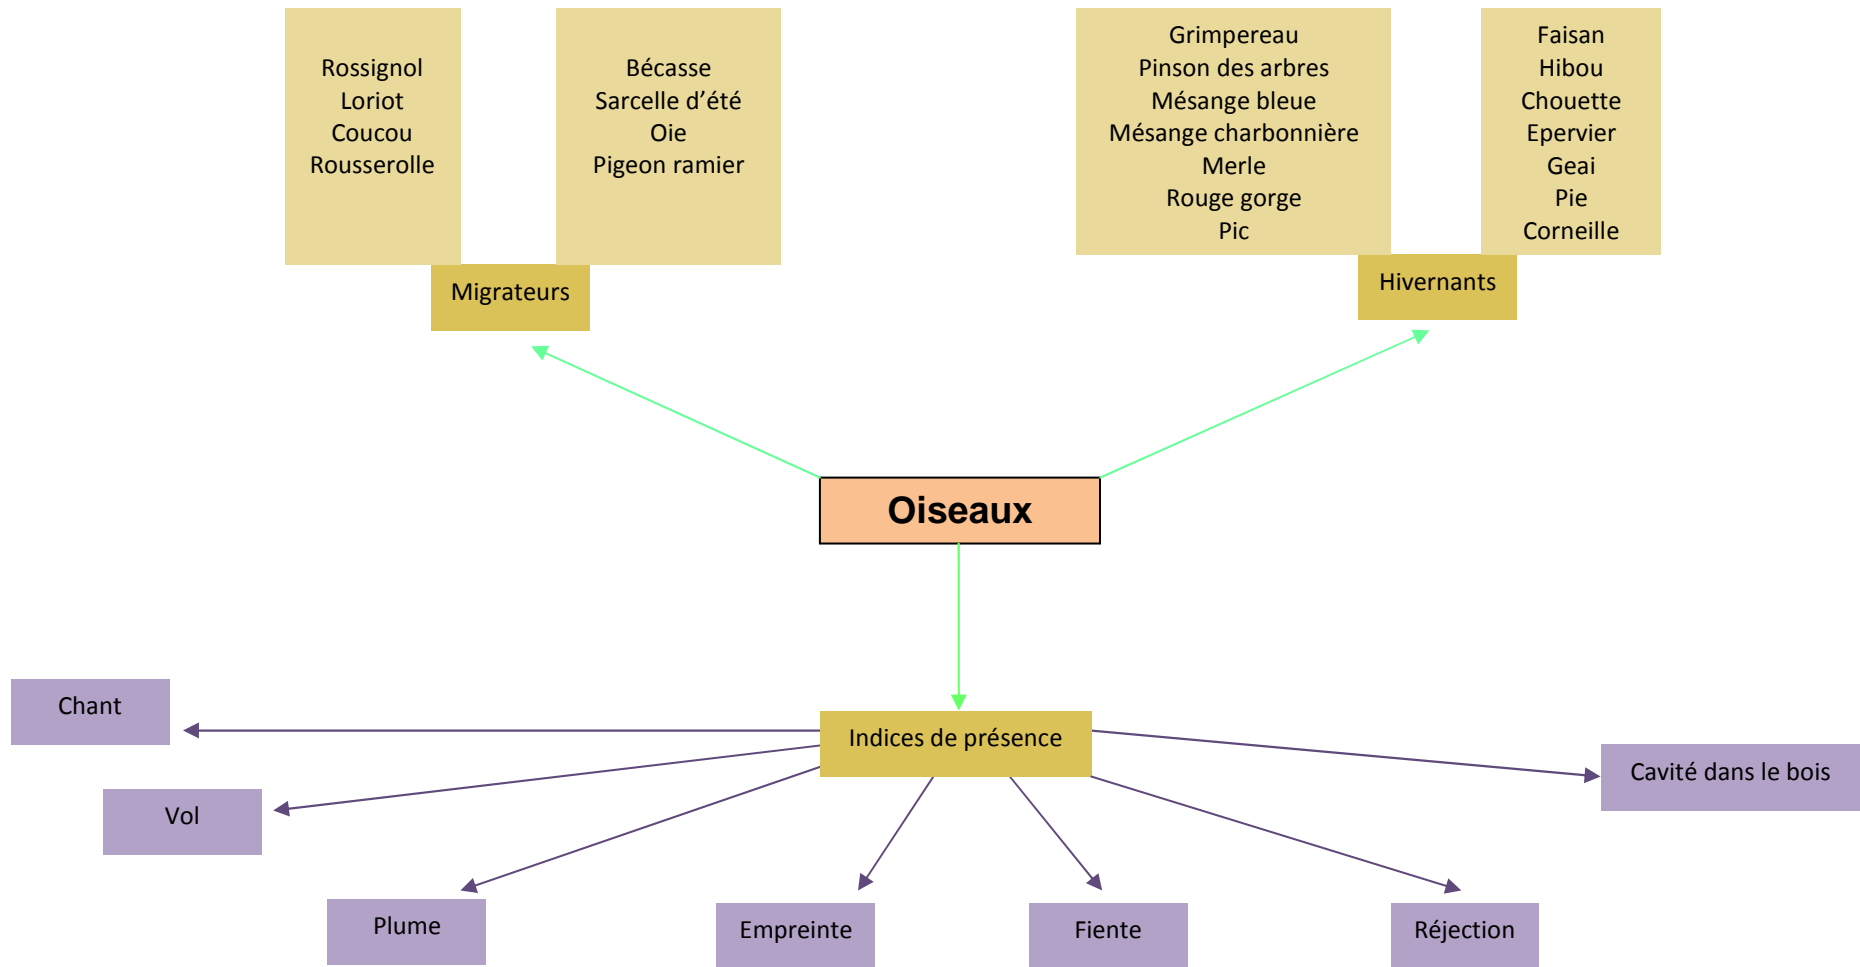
Rossignol
Loriot
Coucou
Rousserolle

Bécasse
Sarcelle d'été
Oie
Pigeon ramier

Migrateurs

Grimpereau
Pinson des arbres
Mésange bleue
Mésange charbonnière
Merle
Rouge gorge
Pic

Faisan
Hibou
Chouette
Epervier
Geai
Pie
Corneille

Hivernants

Oiseaux

Indices de présence

Chant

Vol

Plume

Empreinte

Fiente

Réjection

Cavité dans le bois